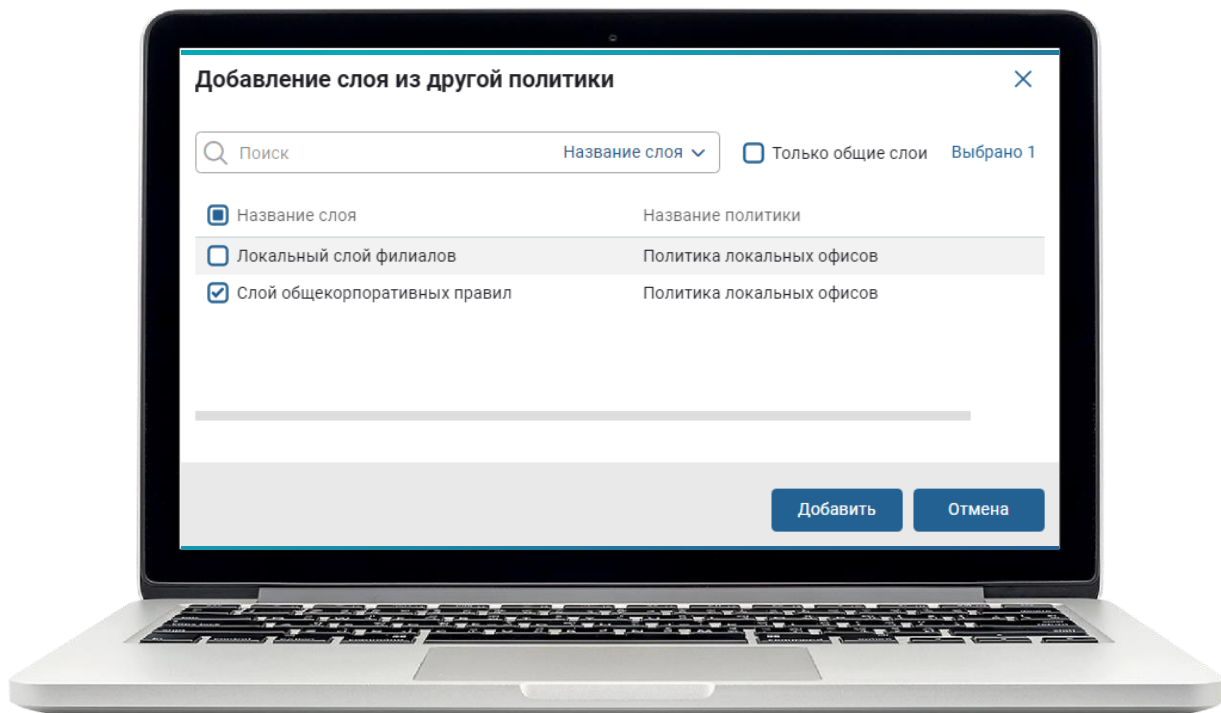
Добавление слоя из другой политики

×

Поиск

Название слоя

Только общие слои

Выбрано 1

| Название слоя | Название политики |
|---|---|
| Локальный слой филиалов | Политика локальных офисов |
| Слой общекорпоративных правил | Политика локальных офисов |

Добавить

Отмена